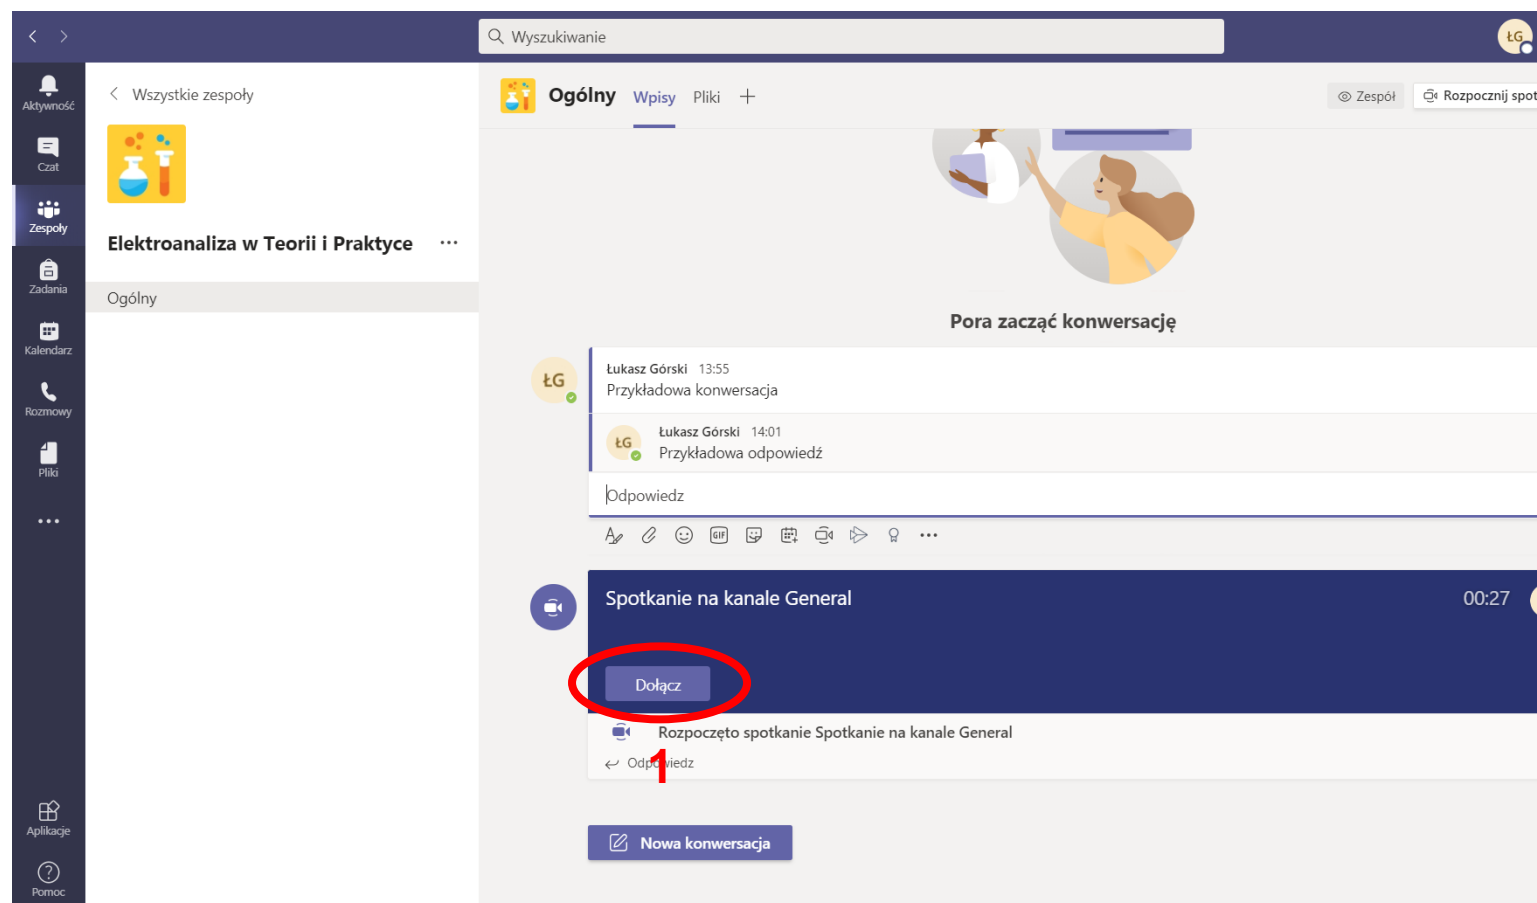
Wyszukiwanie

ŁG

Aktywność

Czat

Zespoły

Zadania

Kalendarz

Rozmowy

Pliki

...

Aplikacje

Pomoc

Wszystkie zespoły

Elektroanaliza w Teorii i Praktyce ...

Ogólny

Ogólny Wpisy Pliki +

Zespół

Rozpocznij spot

Pora zacząć konwersację

ŁG

Łukasz Górski 13:55
Przykładowa konwersacja

ŁG

Łukasz Górski 14:01
Przykładowa odpowiedź

Odpowiedz

...

Spotkanie na kanale General

00:27

Dołącz

Rozpoczęto spotkanie Spotkanie na kanale General

Odpowiedz

1

Nowa konwersacja